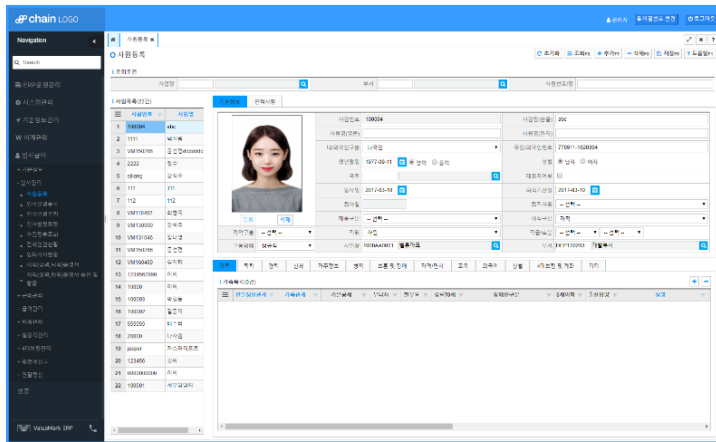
chain LOGO

Navigation

Search

ERP운영관리
시스템관리
기초정보관리
재무회계
인사관리

사원등록

사원등록

조회조건
사원명
부서
사원번호/명

사원목록(22건)

| | 사원번호 | 사원명 |
|---|---|---|
| 1 | 100004 | abc |
| 2 | 1111 | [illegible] |
| 3 | VM150765 | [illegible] |
| 4 | 2222 | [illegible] |
| 5 | sjkang | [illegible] |
| 6 | 111 | 111 |
| 7 | 112 | 112 |
| 8 | VM110407 | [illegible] |
| 9 | VM130000 | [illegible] |
| 10 | VM151046 | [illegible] |
| 11 | VM150755 | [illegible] |
| 12 | VM160400 | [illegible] |
| 13 | 1234567890 | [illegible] |
| 14 | 10000 | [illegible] |
| 15 | 100003 | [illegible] |
| 16 | 100007 | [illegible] |
| 17 | 555550 | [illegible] |
| 18 | 20000 | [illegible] |
| 19 | jaspar | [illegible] |
| 20 | 123456 | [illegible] |
| 21 | 0000000000 | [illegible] |
| 22 | 100001 | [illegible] |

사원번호 100004
사원명(한글) abc
1977-09-11
2017-03-10
2017-03-10
770911-1020304

ValueMark ERP